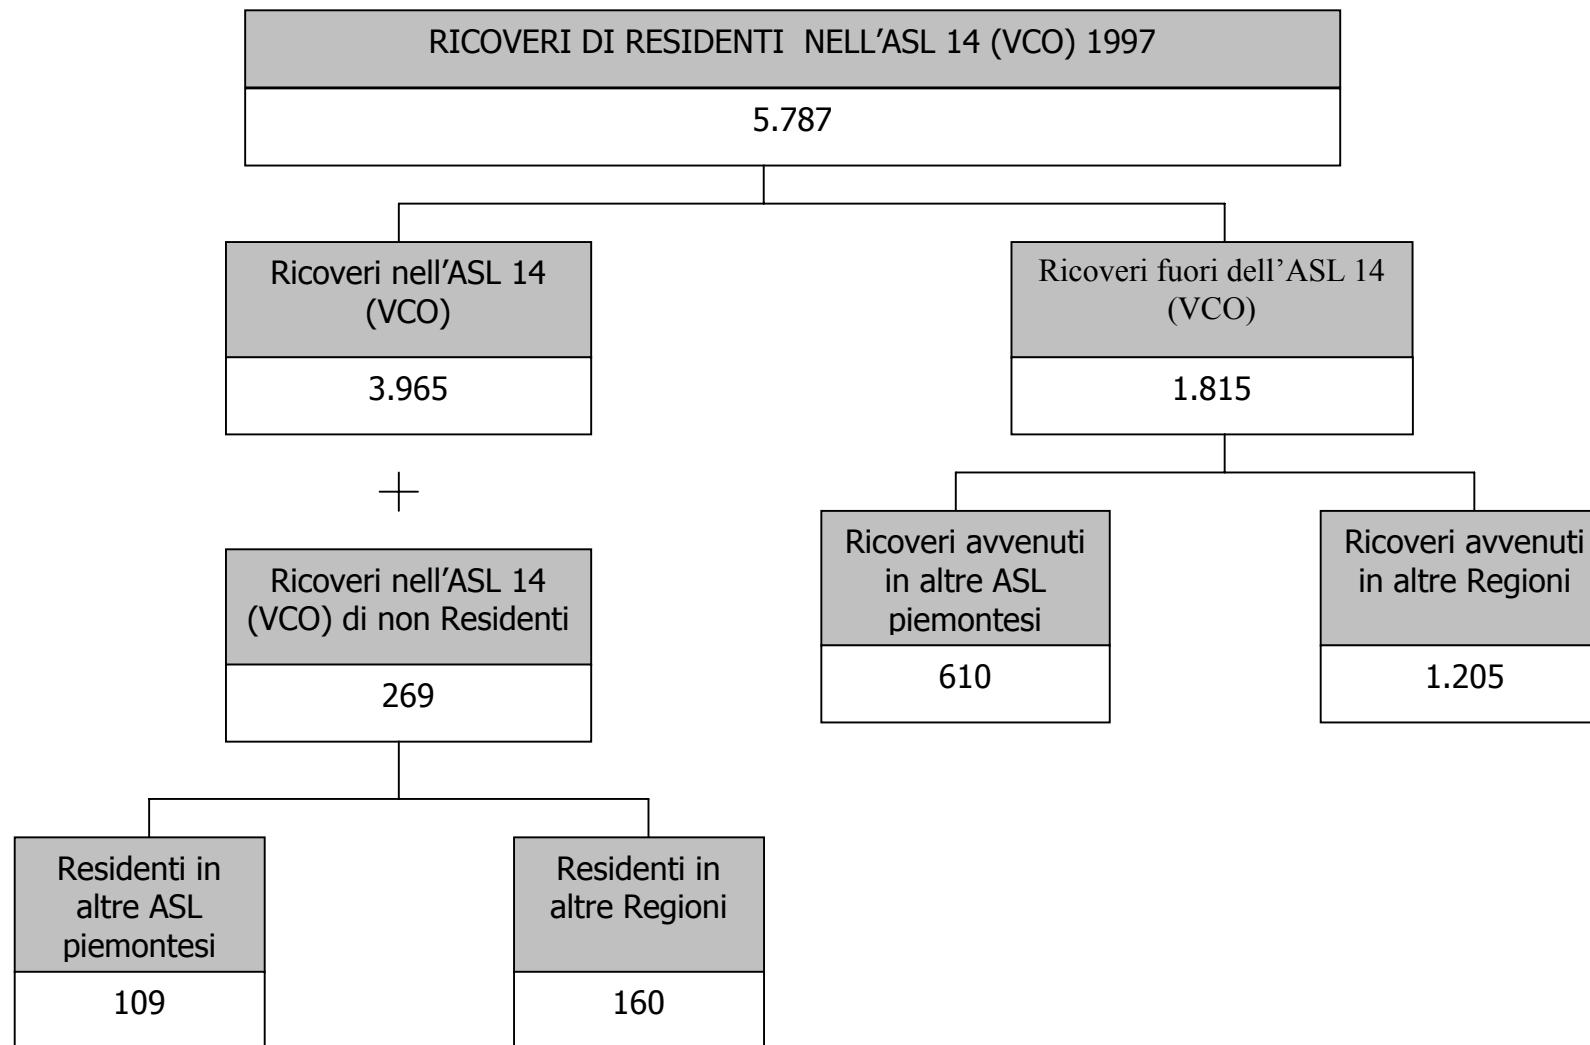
RICOVERI DI RESIDENTI NELL’ASL 14 (VCO) 1997

5.787

Ricoveri nell’ASL 14 (VCO)

3.965

+

Ricoveri nell’ASL 14 (VCO) di non Residenti

269

Residenti in altre ASL piemontesi

109

Residenti in altre Regioni

160

Ricoveri fuori dell’ASL 14 (VCO)

1.815

Ricoveri avvenuti in altre ASL piemontesi

610

Ricoveri avvenuti in altre Regioni

1.205